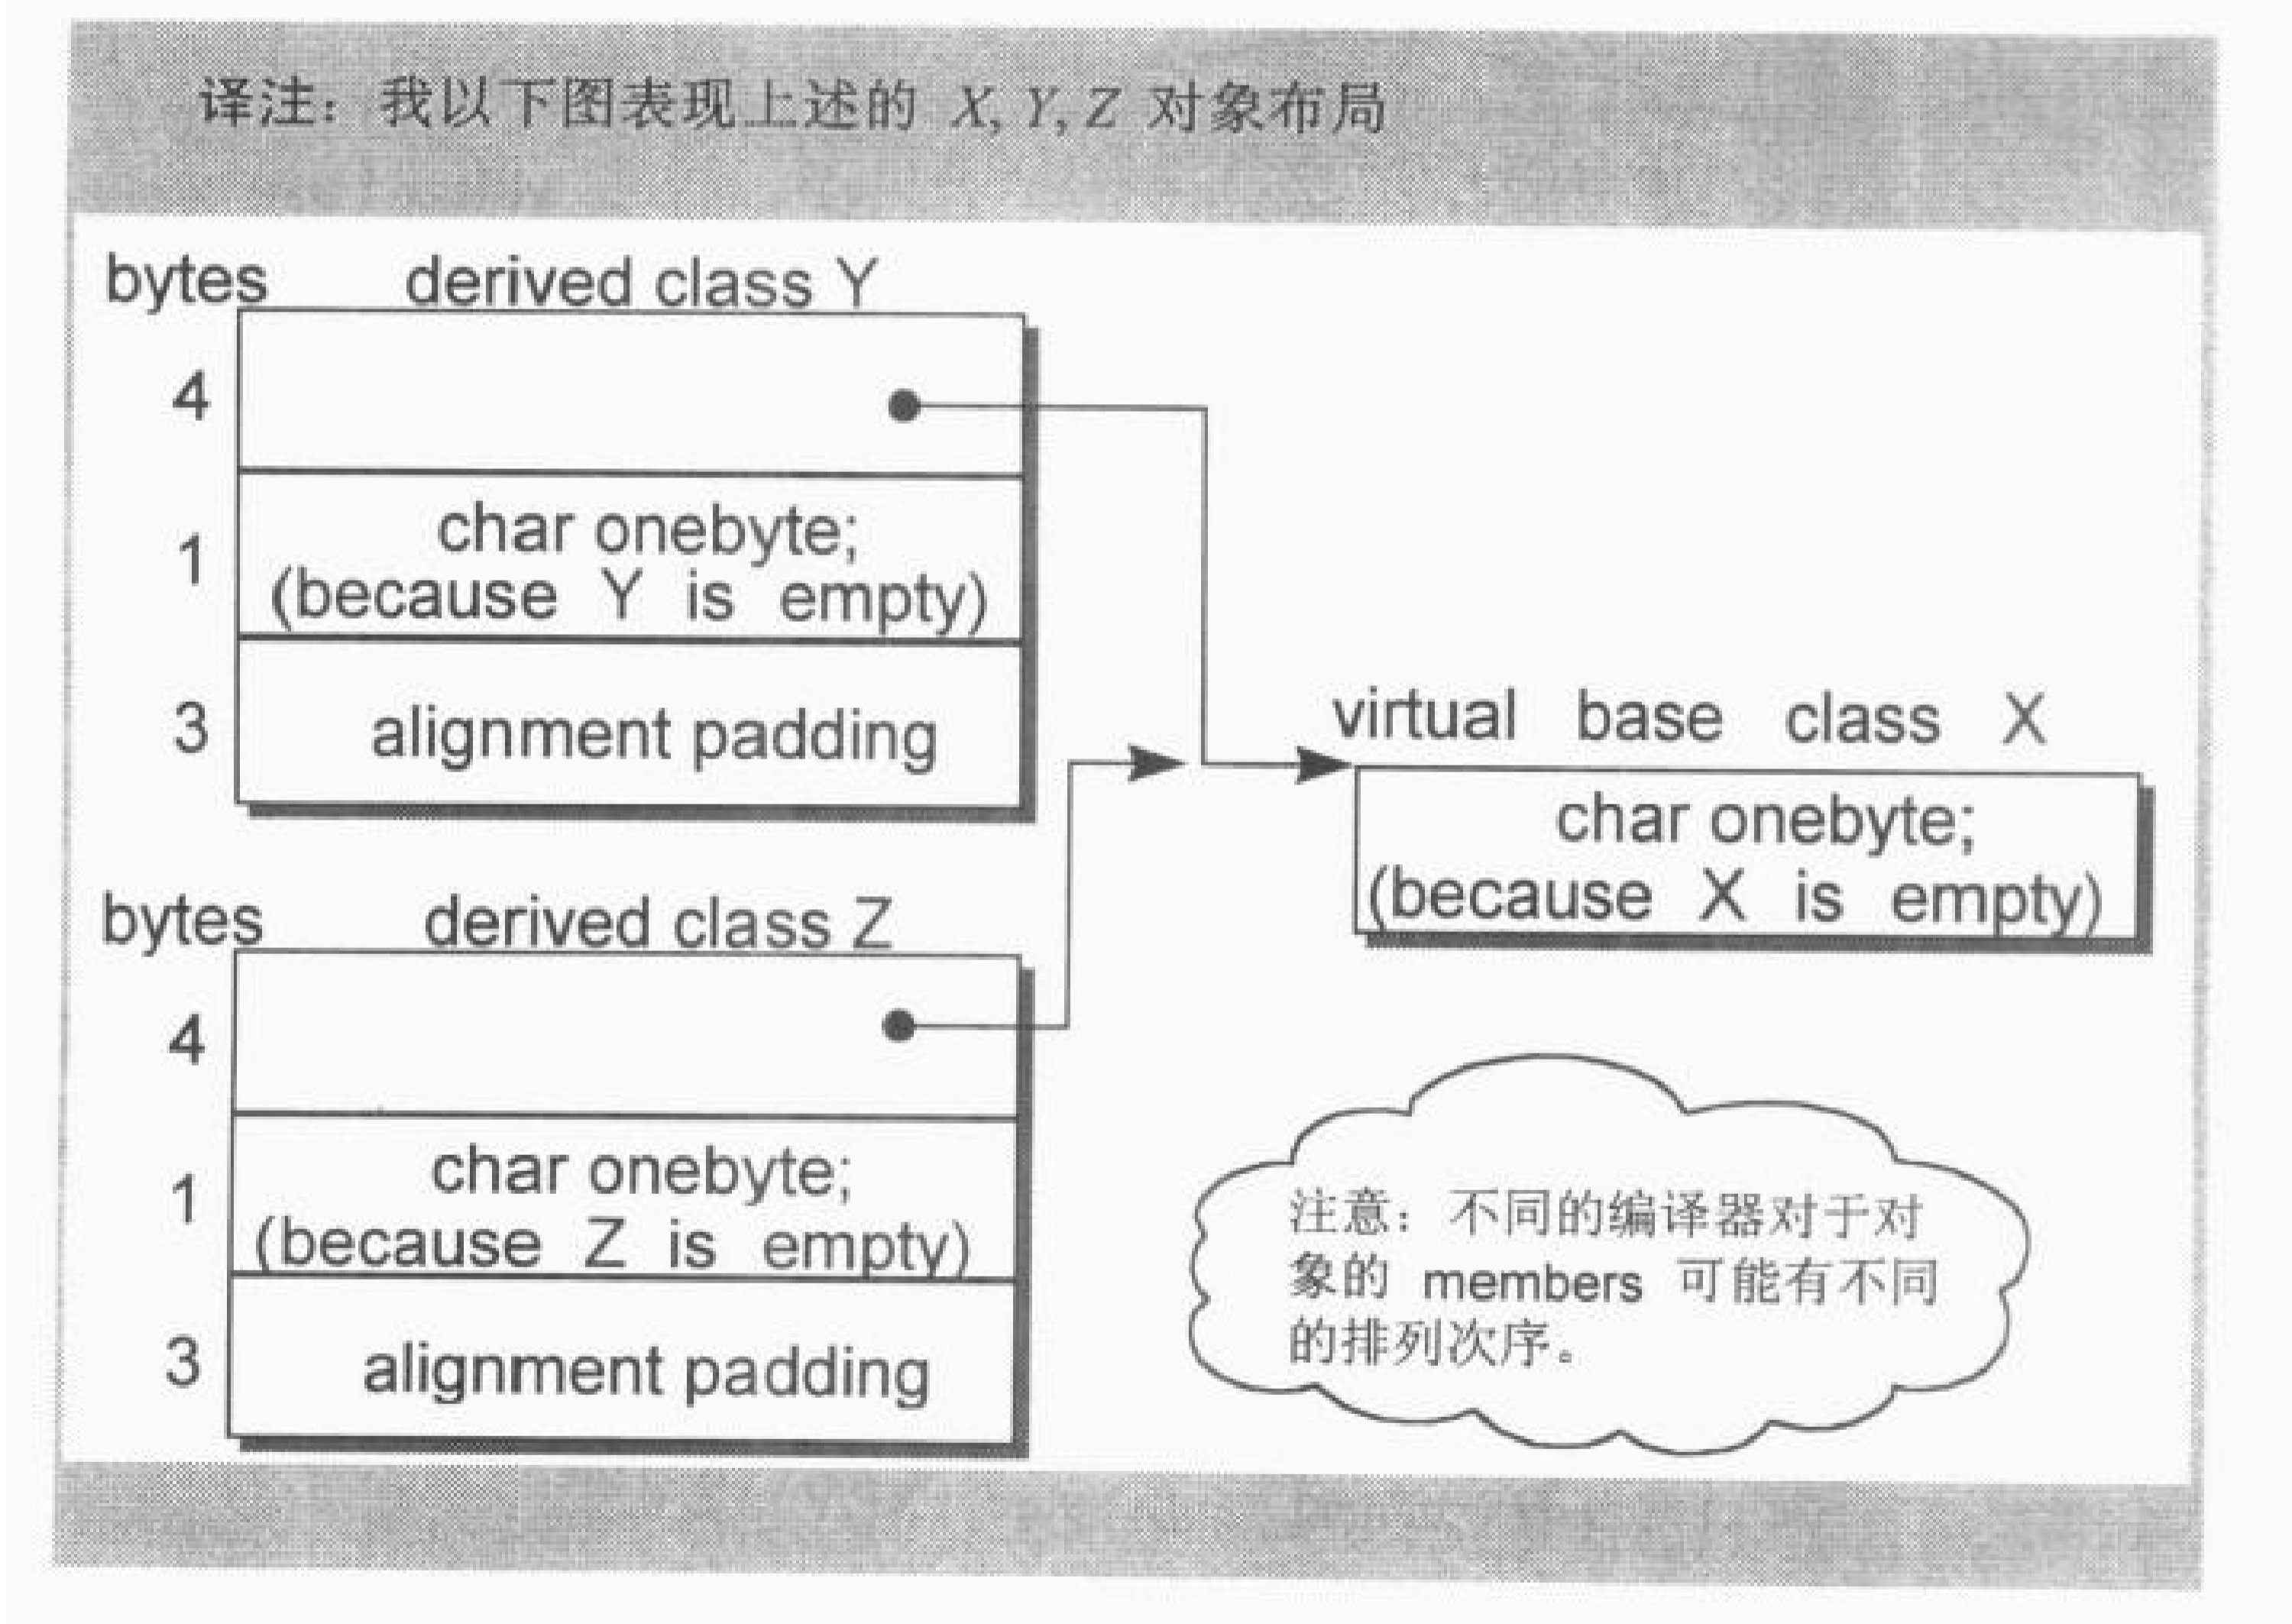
译注：我以下图表现上述的 X, Y, Z 对象布局

bytes derived class Y

4

1 char onebyte; (because Y is empty)

3 alignment padding

virtual base class X

char onebyte; (because X is empty)

bytes derived class Z

4

1 char onebyte; (because Z is empty)

3 alignment padding

注意：不同的编译器对于对象的 members 可能有不同的排列次序。